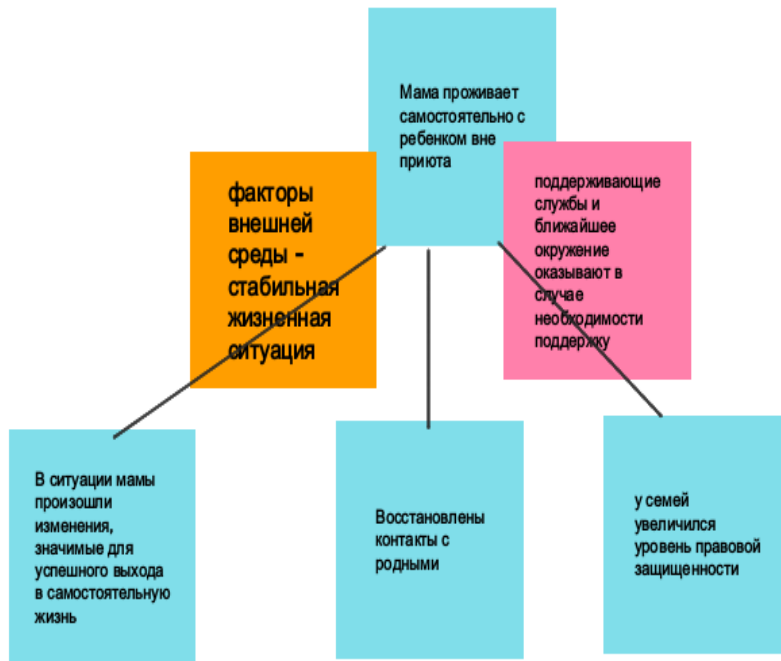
Мама проживает самостоятельно с ребенком вне приюта

факторы внешней среды - стабильная жизненная ситуация

поддерживающие службы и ближайшее окружение оказывают в случае необходимости поддержку

В ситуации мамы произошли изменения, значимые для успешного выхода в самостоятельную жизнь

Восстановлены контакты с родными

у семей увеличился уровень правовой защищенности